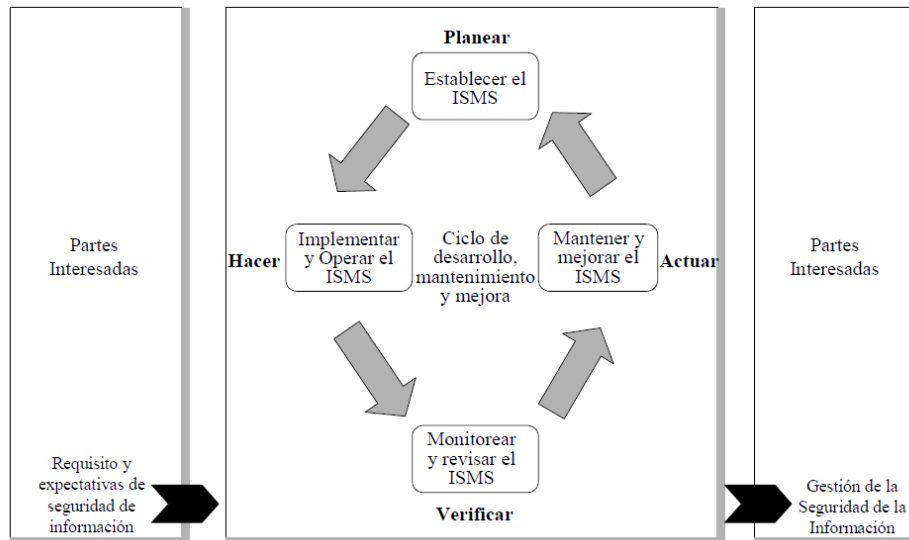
Partes Interesadas

Requisito y expectativas de seguridad de información

Planear

Establecer el ISMS

Hacer

Implementar y Operar el ISMS

Ciclo de desarrollo, mantenimiento y mejora

Mantener y mejorar el ISMS

Actuar

Monitorear y revisar el ISMS

Verificar

Partes Interesadas

Gestión de la Seguridad de la Información